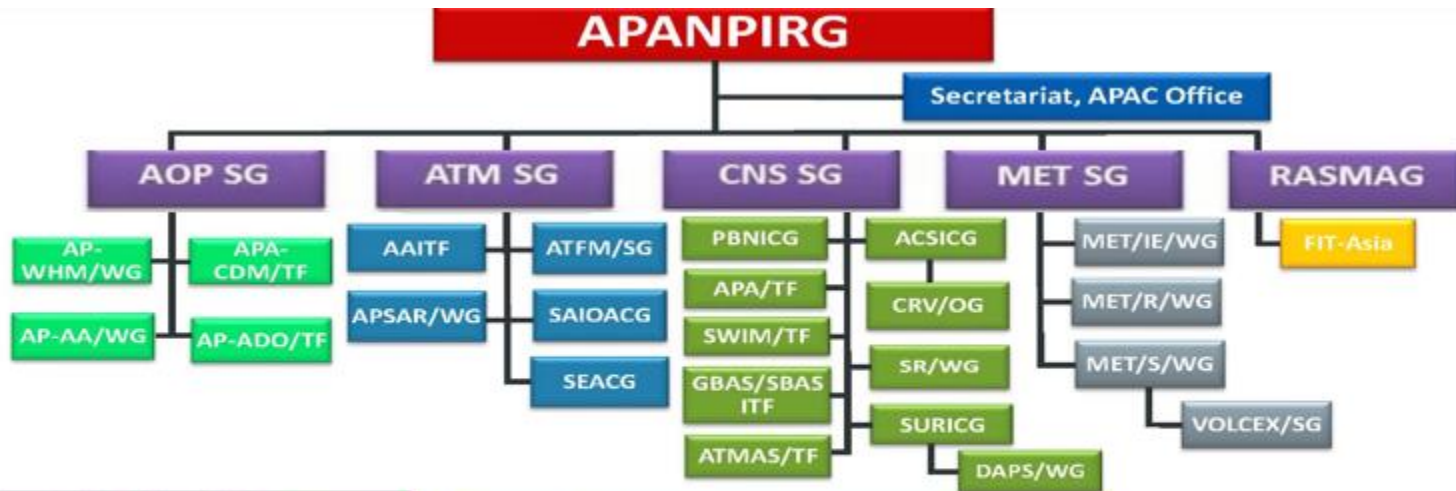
APANPIRG

Secretariat, APAC Office

AOP SG

AP-WHM/WG

APA-CDM/TF

AP-AA/WG

AP-ADO/TF

ATM SG

AAITF

ATFM/SG

APSAR/WG

SAIOACG

SEACG

CNS SG

PBNICG

ACSICG

APA/TF

CRV/OG

SWIM/TF

SR/WG

GBAS/SBAS ITF

SURICG

ATMAS/TF

DAPS/WG

MET SG

MET/IE/WG

MET/R/WG

MET/S/WG

VOLCEX/SG

RASMAG

FIT-Asia